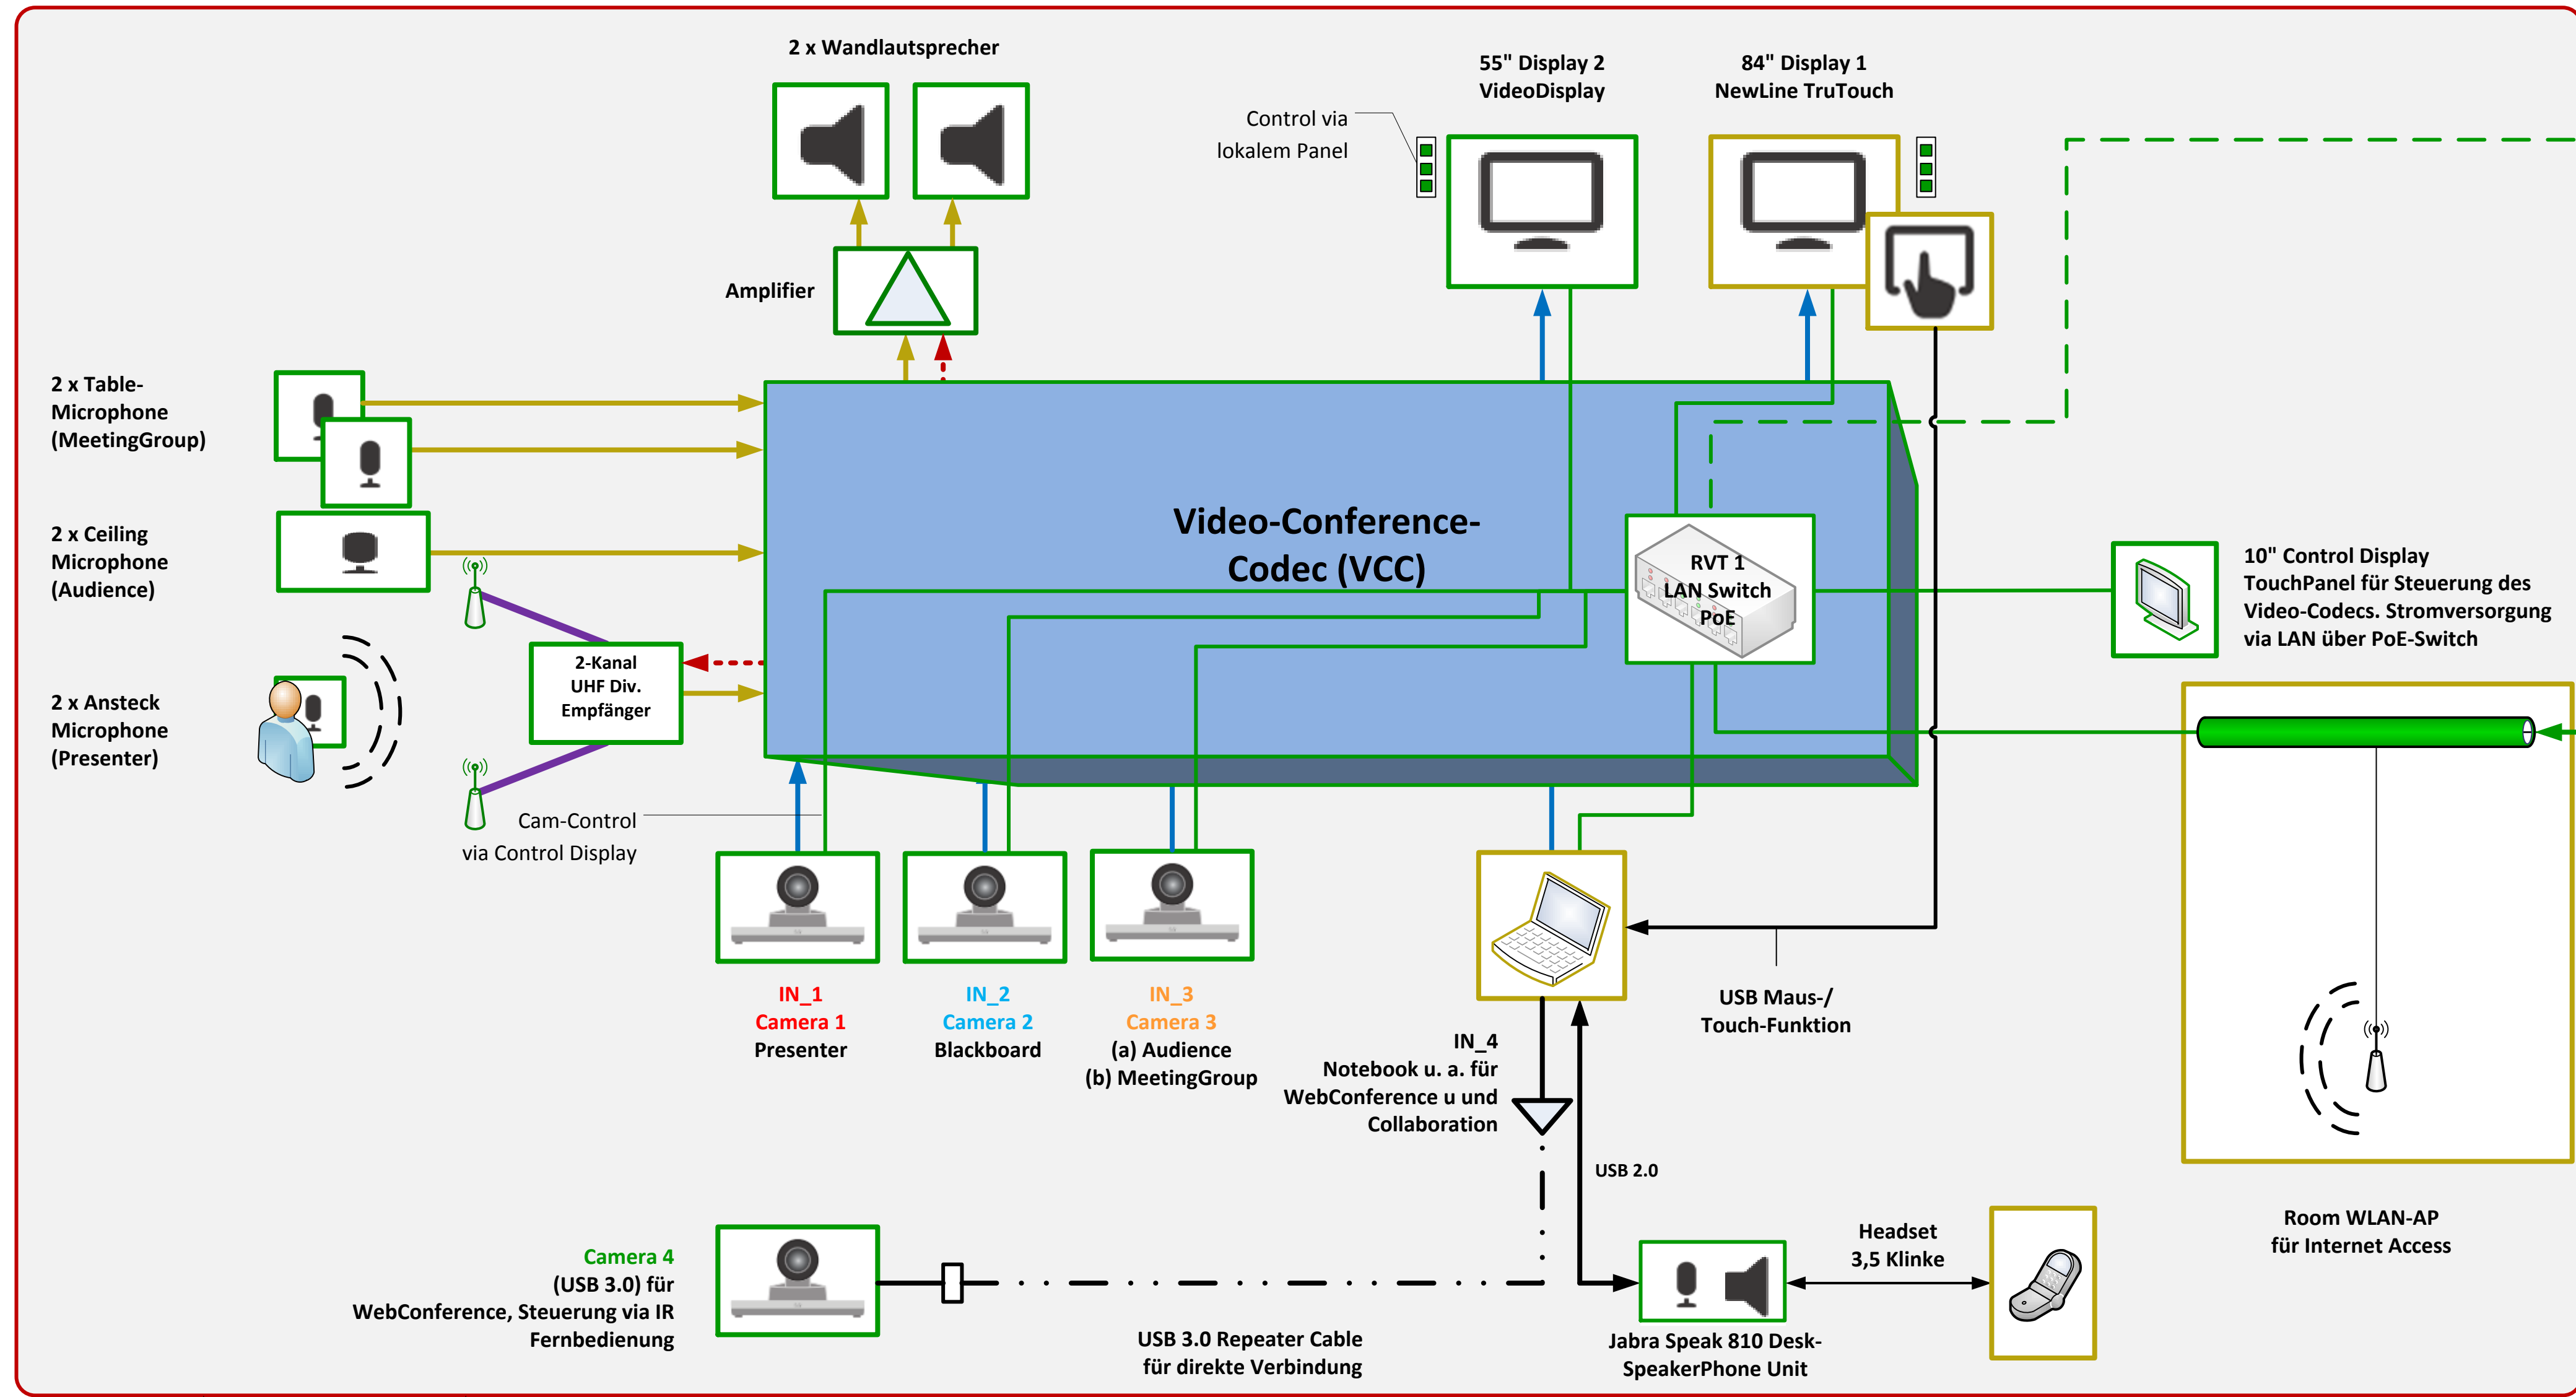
2 x Wandlautsprecher

55" Display 2
VideoDisplay

84" Display 1
NewLine TruTouch

Control via
lokalem Panel

Amplifier

2 x Table-
Microphone
(MeetingGroup)

2 x Ceiling
Microphone
(Audience)

2 x Ansteck
Microphone
(Presenter)

2-Kanal
UHF Div.
Empfänger

Video-Conference-
Codec (VCC)

RVT 1
LAN Switch
PoE

10" Control Display
TouchPanel für Steuerung des
Video-Codecs. Stromversorgung
via LAN über PoE-Switch

Cam-Control
via Control Display

IN_1
Camera 1
Presenter

IN_2
Camera 2
Blackboard

IN_3
Camera 3
(a) Audience
(b) MeetingGroup

IN_4
Notebook u. a. für
WebConference u und
Collaboration

USB Maus-/
Touch-Funktion

USB 2.0

Camera 4
(USB 3.0) für
WebConference, Steuerung via IR
Fernbedienung

USB 3.0 Repeater Cable
für direkte Verbindung

Headset
3,5 Klinke

Jabra Speak 810 Desk-
SpeakerPhone Unit

Room WLAN-AP
für Internet Access